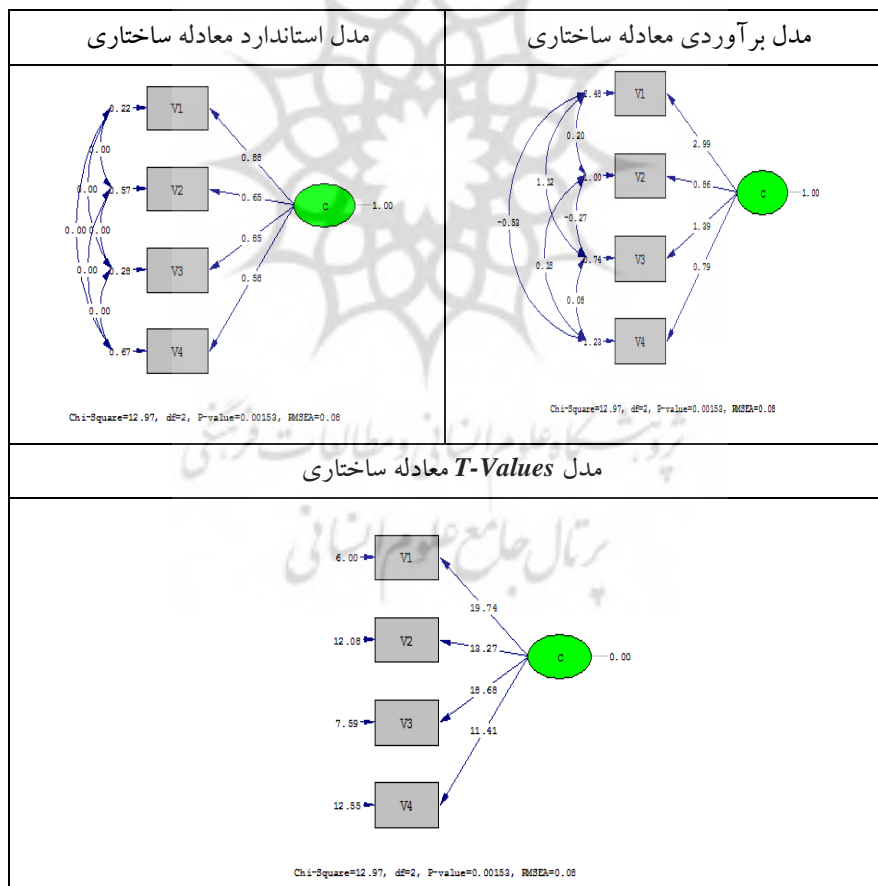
مدل برآوردی معادله ساختاری

مدل استاندارد معادله ساختاری

0.48 V1
0.20
1.12
1.00 V2
-0.27
-0.53
0.12
0.74 V3
0.08
1.23 V4
2.99
0.86
1.39
0.79
C 1.00

Chi-Square=12.97, df=2, P-value=0.00153, RMSEA=0.08

0.22 V1
0.00
0.00
0.57 V2
0.00 0.00
0.00
0.28 V3
0.00
0.67 V4
0.88
0.65
0.85
0.58
C 1.00

Chi-Square=12.97, df=2, P-value=0.00153, RMSEA=0.08

مدل T-Values معادله ساختاری

6.00 V1
12.08 V2
7.59 V3
12.55 V4
19.74
13.27
18.68
11.41
C 0.00

Chi-Square=12.97, df=2, P-value=0.00153, RMSEA=0.08

پژوهشگاه علوم انسانی و مطالعات فرهنگی
پرتال جامع علوم انسانی